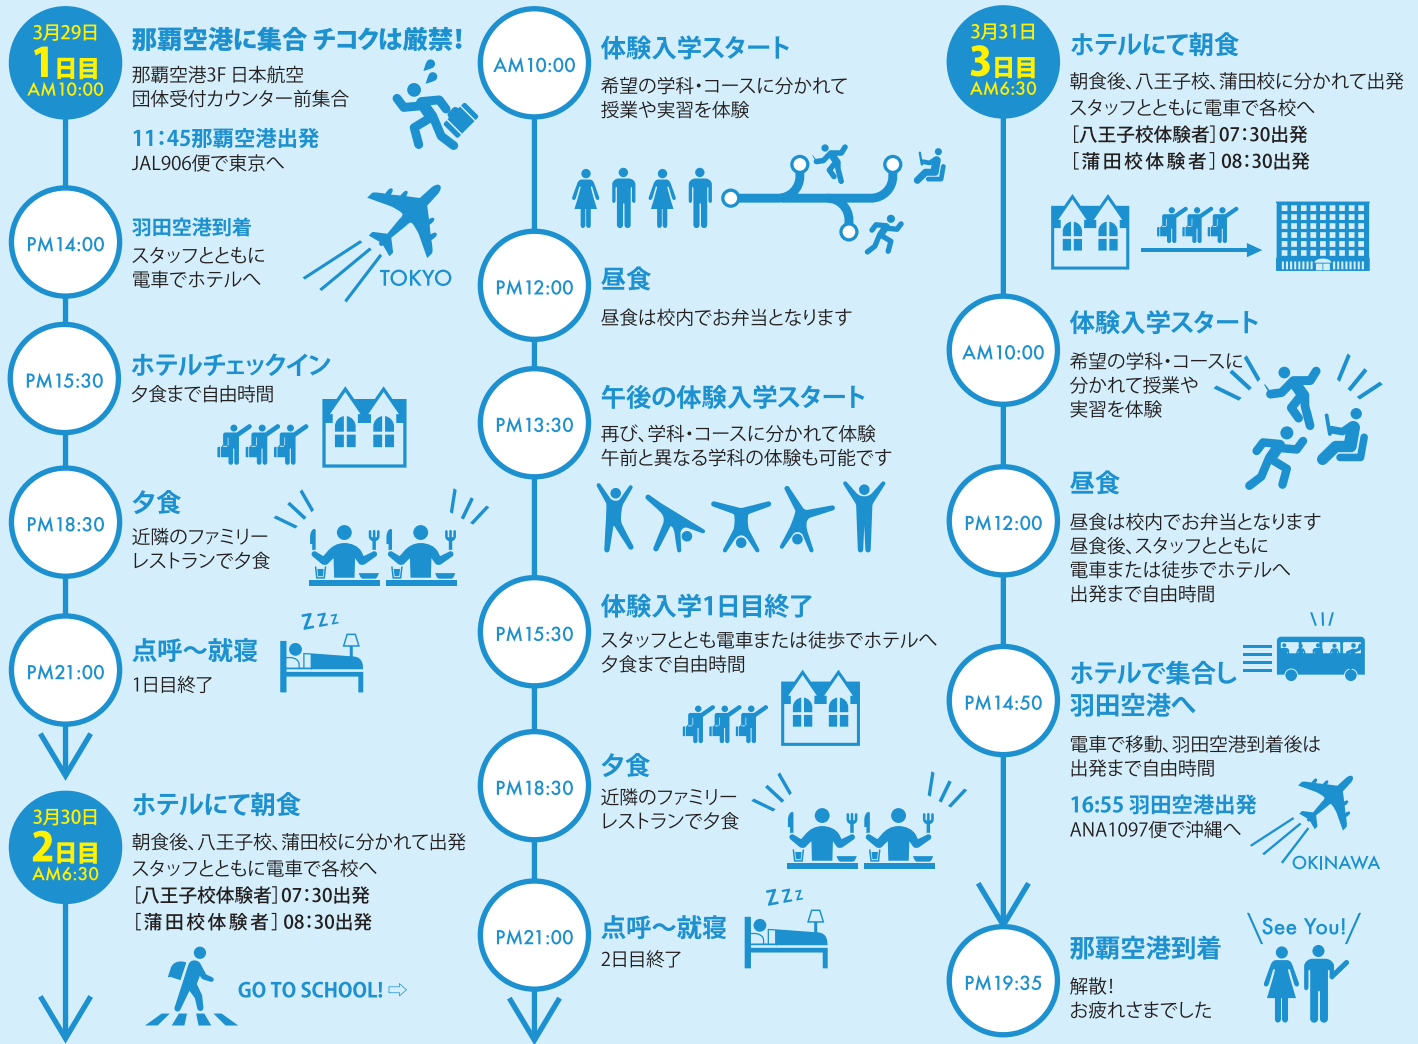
3月29日
1日目
AM10:00

那覇空港に集合 チコクは厳禁!
那覇空港3F 日本航空
団体受付カウンター前集合

11:45那覇空港出発
JAL906便で東京へ

PM14:00
羽田空港到着
スタッフとともに
電車でホテルへ

TOKYO

PM15:30
ホテルチェックイン
夕食まで自由時間

PM18:30
夕食
近隣のファミリー
レストランで夕食

PM21:00
点呼〜就寝
1日目終了

ZZZ

3月30日
2日目
AM6:30
ホテルにて朝食
朝食後、八王子校、蒲田校に分かれて出発
スタッフとともに電車で各校へ
[八王子校体験者]07:30出発
[蒲田校体験者]08:30出発

GO TO SCHOOL! ⇨

AM10:00
体験入学スタート
希望の学科・コースに分かれて
授業や実習を体験

PM12:00
昼食
昼食は校内でお弁当となります

PM13:30
午後の体験入学スタート
再び、学科・コースに分かれて体験
午前と異なる学科の体験も可能です

PM15:30
体験入学1日目終了
スタッフとともに電車または徒歩でホテルへ
夕食まで自由時間

PM18:30
夕食
近隣のファミリー
レストランで夕食

PM21:00
点呼〜就寝
2日目終了

ZZZ

3月31日
3日目
AM6:30
ホテルにて朝食
朝食後、八王子校、蒲田校に分かれて出発
スタッフとともに電車で各校へ
[八王子校体験者]07:30出発
[蒲田校体験者]08:30出発

AM10:00
体験入学スタート
希望の学科・コースに
分かれて授業や
実習を体験

PM12:00
昼食
昼食は校内でお弁当となります
昼食後、スタッフとともに
電車または徒歩でホテルへ
出発まで自由時間

PM14:50
ホテルで集合し
羽田空港へ
電車で移動、羽田空港到着後は
出発まで自由時間

16:55 羽田空港出発
ANA1097便で沖縄へ

OKINAWA

PM19:35
那覇空港到着
解散!
お疲れさまでした

See You!